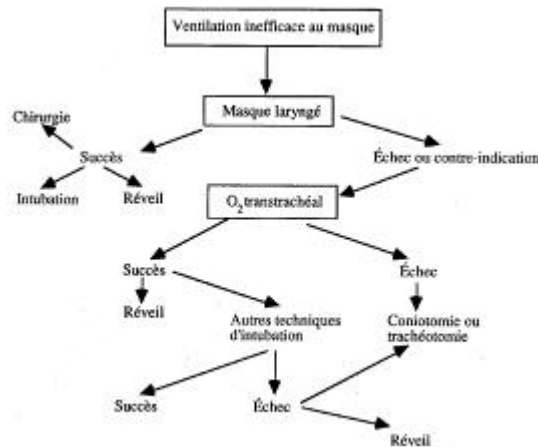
Ventilation inefficace au masque

Masque laryngé

Chirurgie

Succès

Échec ou contre-indication

Intubation

Réveil

$O_2$ transtrachéal

Succès

Échec

Réveil

Autres techniques d'intubation

Coniotomie ou trachéotomie

Succès

Échec

Réveil